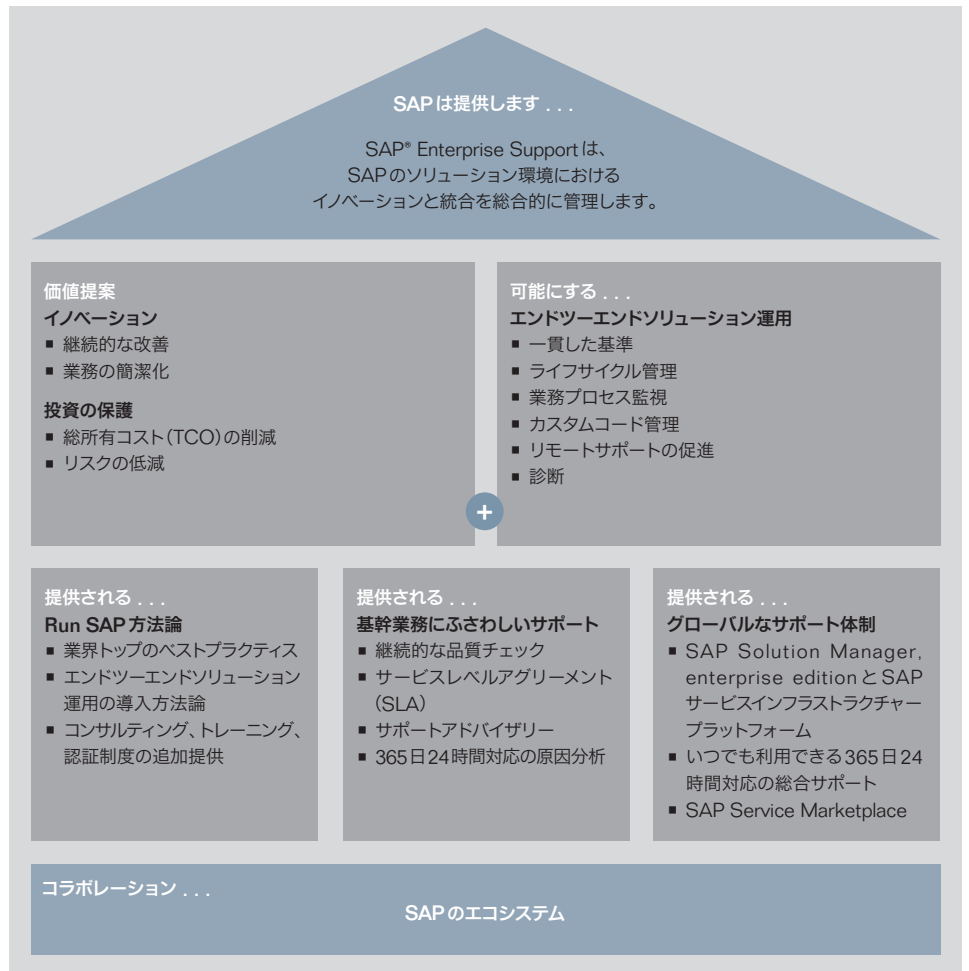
SAP は提供します . . .

SAP® Enterprise Support は、SAP のソリューション環境におけるイノベーションと統合を総合的に管理します。

価値提案
イノベーション
■ 継続的な改善
■ 業務の簡潔化

投資の保護
■ 総所有コスト（TCO）の削減
■ リスクの低減

可能にする . . .
エンドツーエンドソリューション運用
■ 一貫した基準
■ ライフサイクル管理
■ 業務プロセス監視
■ カスタムコード管理
■ リモートサポートの促進
■ 診断

+

提供される . . .
Run SAP 方法論
■ 業界トップのベストプラクティス
■ エンドツーエンドソリューション運用の導入方法論
■ コンサルティング、トレーニング、認証制度の追加提供

提供される . . .
基幹業務にふさわしいサポート
■ 継続的な品質チェック
■ サービスレベルアグリーメント（SLA）
■ サポートアドバイザリー
■ 365日24時間対応の原因分析

提供される . . .
グローバルなサポート体制
■ SAP Solution Manager, enterprise edition と SAP サービスインフラストラクチャープラットフォーム
■ いつでも利用できる365日24時間対応の総合サポート
■ SAP Service Marketplace

コラボレーション . . .
SAP のエコシステム